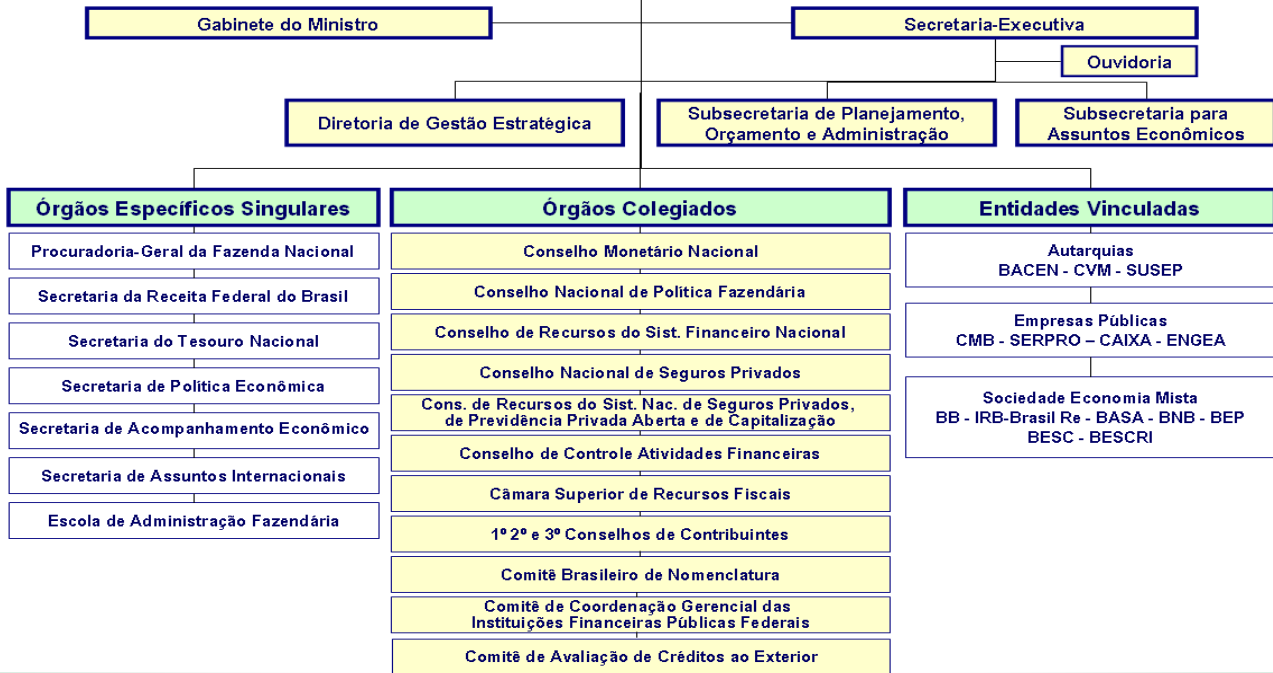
Gabinete do Ministro

Secretaria-Executiva

Ouvidoria

Diretoria de Gestão Estratègica

Subsecretaria de Planejamento, Orçamento e Administração

Subsecretaria para Assuntos Econômicos

Órgãos Específicos Singulares

Procuradoria-Geral da Fazenda Nacional

Secretaria da Receita Federal do Brasil

Secretaria do Tesouro Nacional

Secretaria de Política Econômica

Secretaria de Acompanhamento Econômico

Secretaria de Assuntos Internacionais

Escola de Administração Fazendária

Órgãos Colegiados

Conselho Monetário Nacional

Conselho Nacional de Política Fazendária

Conselho de Recursos do Sist. Financeiro Nacional

Conselho Nacional de Seguros Privados

Cons. de Recursos do Sist. Nac. de Seguros Privados, de Previdência Privada Aberta e de Capitalização

Conselho de Controle Atividades Financeiras

Câmara Superior de Recursos Fiscais

1º 2º e 3º Conselhos de Contribuintes

Comitê Brasileiro de Nomenclatura

Comitê de Coordenação Gerencial das Instituições Financeiras Públicas Federais

Comitê de Avaliação de Créditos ao Exterior

Entidades Vinculadas

Autarquias
BACEN - CVM - SUSEP

Empresas Públicas
CMB - SERPRO – CAIXA - ENGEA

Sociedade Economia Mista
BB - IRB-Brasil Re - BASA - BNB - BEP
BESC - BESCRI